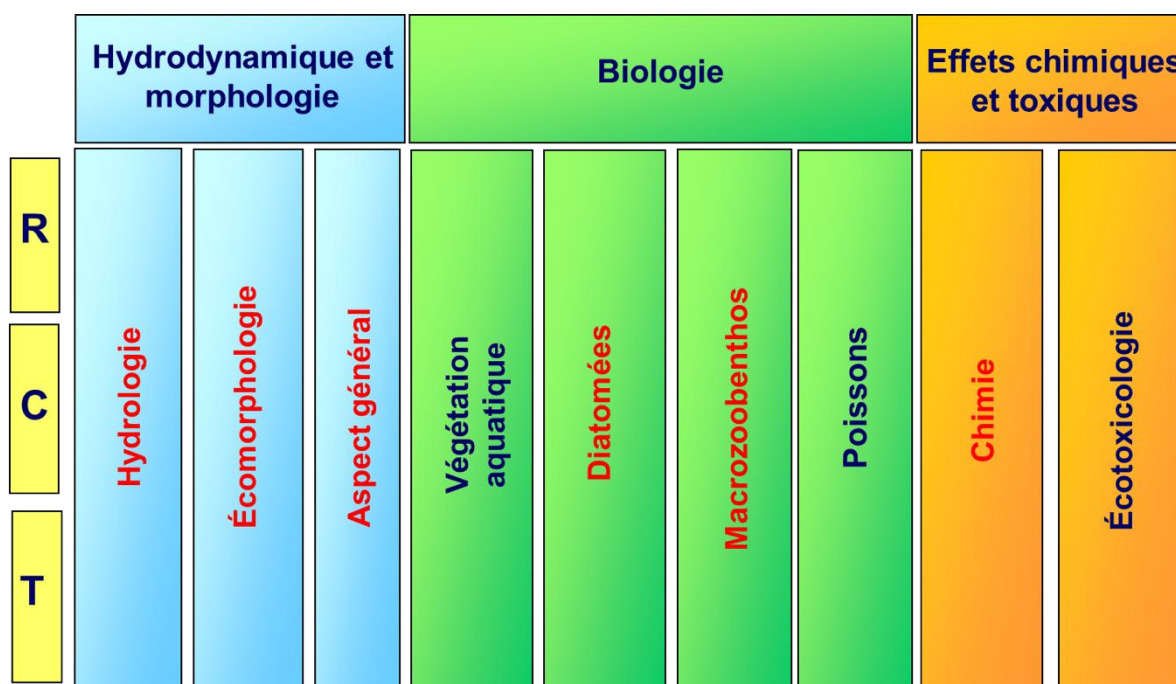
Hydrodynamique et morphologie

Biologie

Effets chimiques et toxiques

R

C

T

Hydrologie

Écomorphologie

Aspect général

Végétation aquatique

Diatomées

Macrozoobenthos

Poissons

Chimie

Écotoxicologie